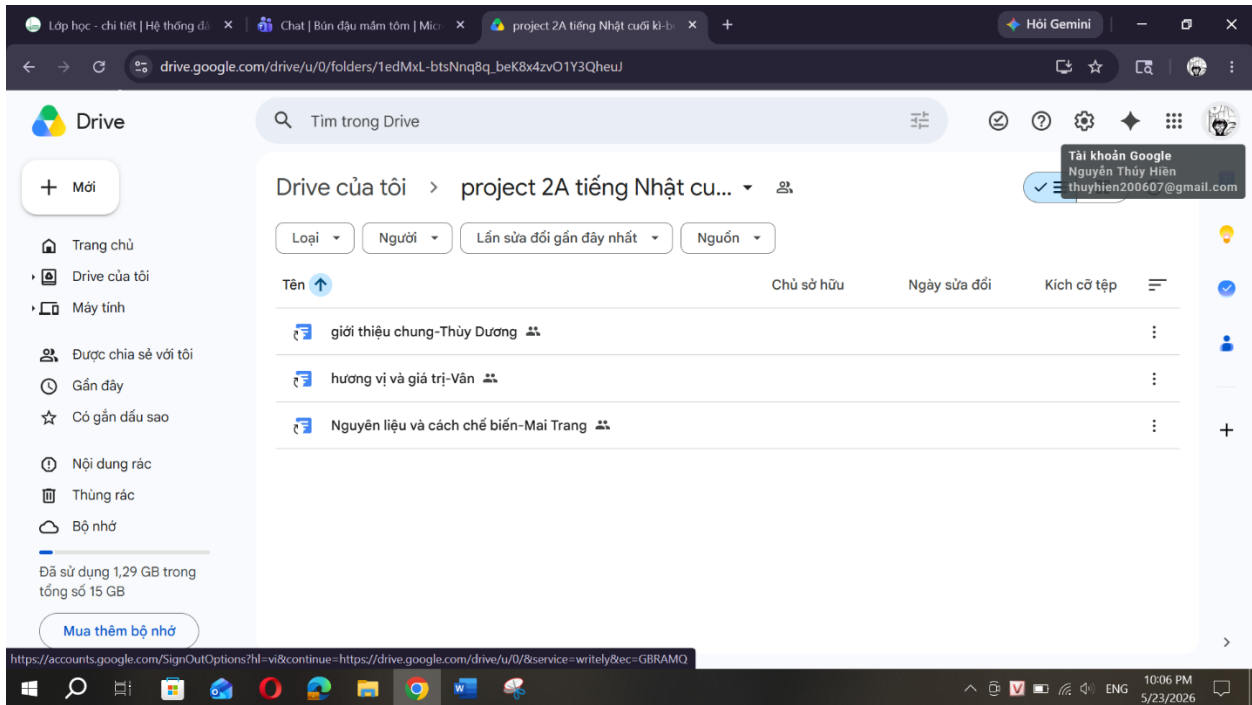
Lớp học - chi tiết | Hệ thống dà ×
Chat | Bún đậu mắm tôm | Micr ×
project 2A tiếng Nhật cuối kì-b ×
+
Hỏi Gemini
drive.google.com/drive/u/0/folders/1edMxL-btsNnq8q_beK8x4zvO1Y3QheuJ

Drive
Tìm trong Drive
Tài khoản Google
Nguyễn Thúy Hiền
thuyhien200607@gmail.com

Mới
Trang chủ
Drive của tôi
Máy tính
Được chia sẻ với tôi
Gần đây
Có gắn dấu sao
Nội dung rác
Thùng rác
Bộ nhớ
Đã sử dụng 1,29 GB trong tổng số 15 GB
Mua thêm bộ nhớ

Drive của tôi > project 2A tiếng Nhật cu...

Loại | Người | Lần sửa đổi gần đây nhất | Nguồn

| Tên | Chủ sở hữu | Ngày sửa đổi | Kích cỡ tệp |
|---|---|---|---|
| giới thiệu chung-Thùy Dương | | | |
| hương vị và giá trị-Vân | | | |
| Nguyên liệu và cách chế biến-Mai Trang | | | |

https://accounts.google.com/SignOutOptions?hl=vi&continue=https://drive.google.com/drive/u/0/&service=writely&ec=GBRAMQ

ENG
10:06 PM
5/23/2026